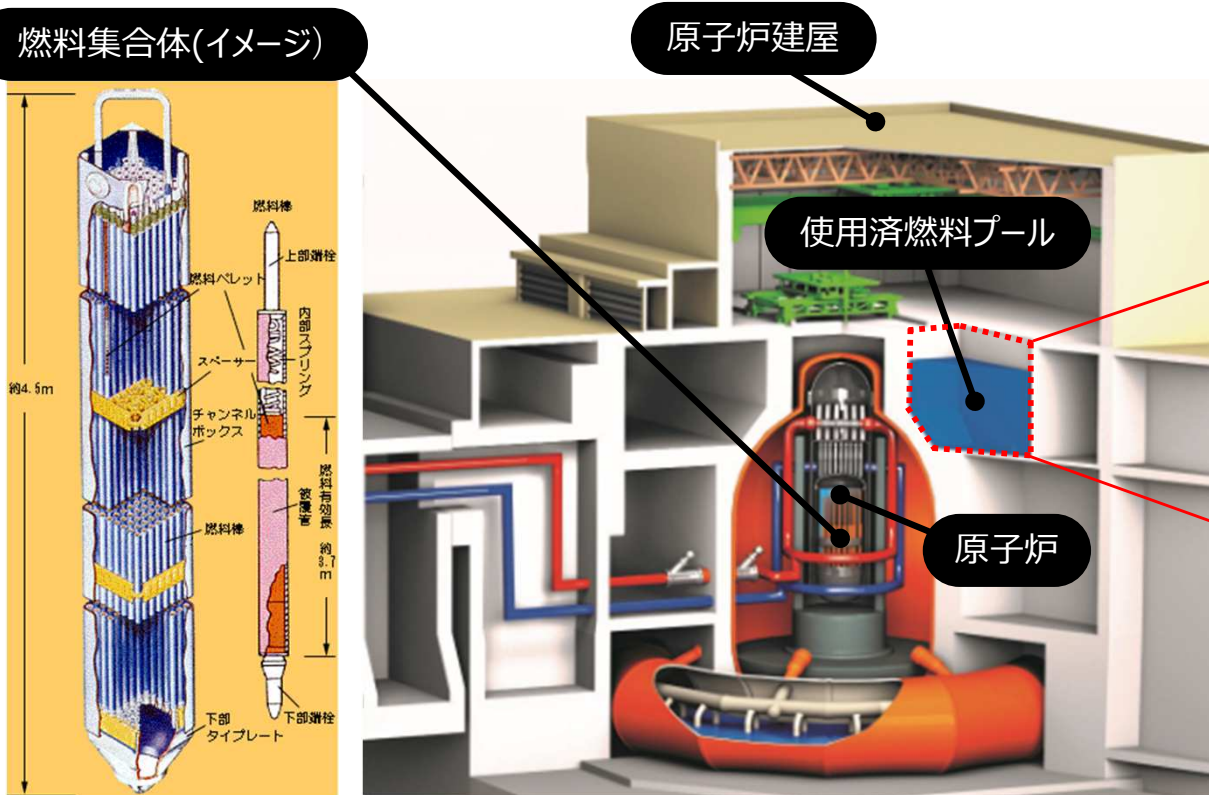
燃料集合体(イメージ)

原子炉建屋

使用済燃料プール

原子炉

燃料棒

上部端栓

燃料ペレット

内部スプリング

スペーサー

チャンネルボックス

約4.5m

燃料有効長 約3.7m

被覆管

燃料棒

下部端栓

下部タイプレート